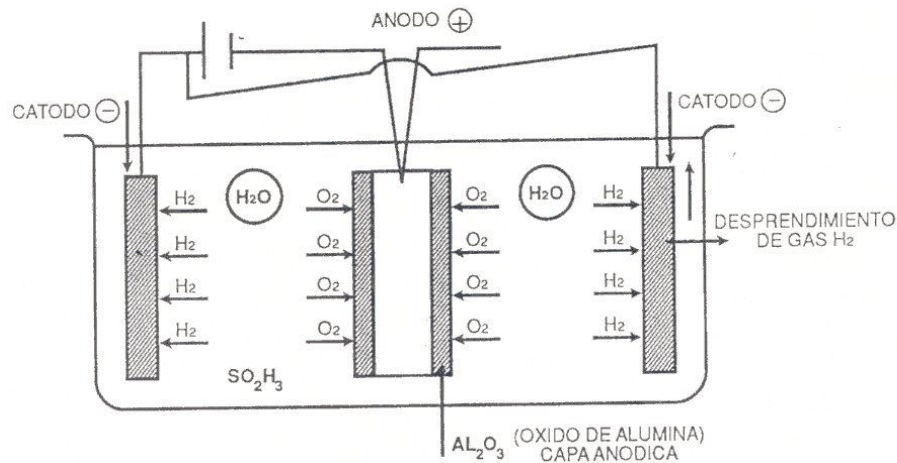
ANODO $\oplus$

CATODO $\ominus$

CATODO $\ominus$

$H_2$ $H_2O$ $O_2$ $O_2$ $H_2O$ $H_2$

$H_2$ $O_2$ $O_2$ $H_2$

$H_2$ $O_2$ $O_2$ $H_2$

$H_2$ $O_2$ $O_2$ $H_2$

DESPRENDIMIENTO DE GAS $H_2$

$SO_2H_3$

$AL_2O_3$ (OXIDO DE ALUMINA) CAPA ANODICA